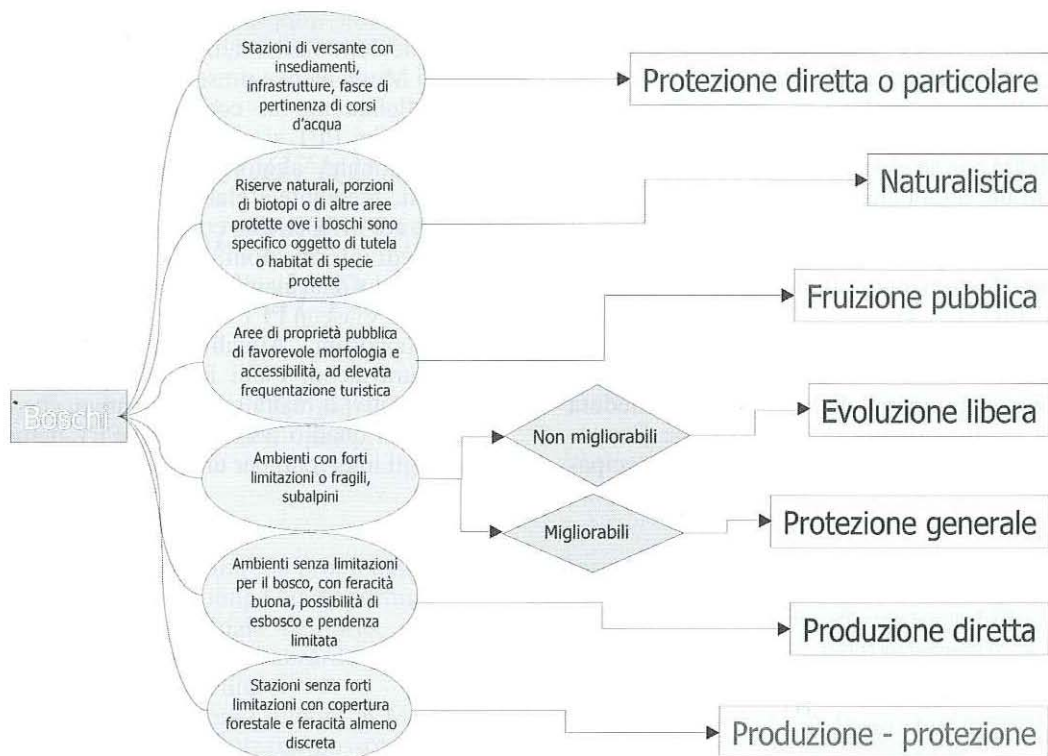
Boschi

Stazioni di versante con insediamenti, infrastrutture, fasce di pertinenza di corsi d'acqua

Protezione diretta o particolare

Riserve naturali, porzioni di biotopi o di altre aree protette ove i boschi sono specifico oggetto di tutela o habitat di specie protette

Naturalistica

Aree di proprietà pubblica di favorevole morfologia e accessibilità, ad elevata frequentazione turistica

Fruizione pubblica

Ambienti con forti limitazioni o fragili, subalpini

Non migliorabili

Evoluzione libera

Migliorabili

Protezione generale

Ambienti senza limitazioni per il bosco, con feracità buona, possibilità di esbosco e pendenza limitata

Produzione diretta

Stazioni senza forti limitazioni con copertura forestale e feracità almeno discreta

Produzione - protezione